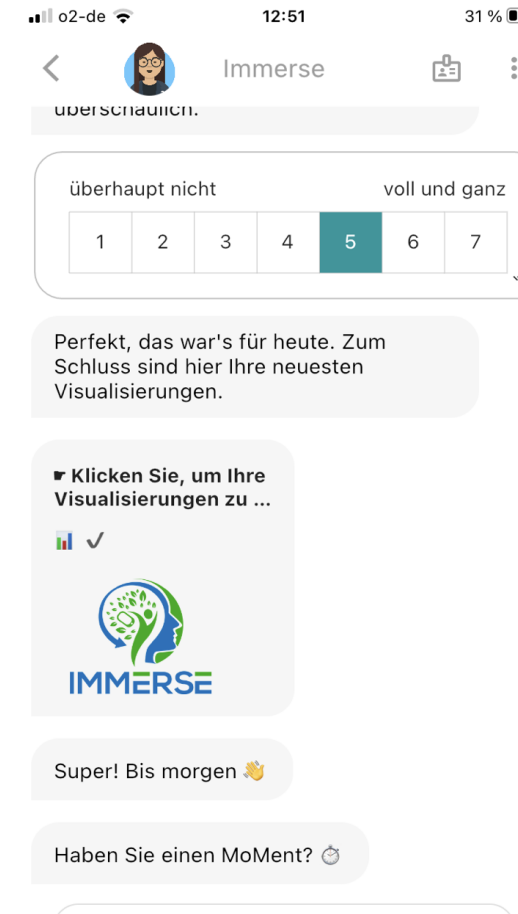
o2-de 12:51 31 %

Immerse

überschaulich.

überhaupt nicht voll und ganz

| 1 | 2 | 3 | 4 | 5 | 6 | 7 |
|---|---|---|---|---|---|---|

Perfekt, das war's für heute. Zum Schluss sind hier Ihre neuesten Visualisierungen.

☛ Klicken Sie, um Ihre Visualisierungen zu ...

📊 ✔

IMMERSE

Super! Bis morgen 👋

Haben Sie einen MoMent? ⏱